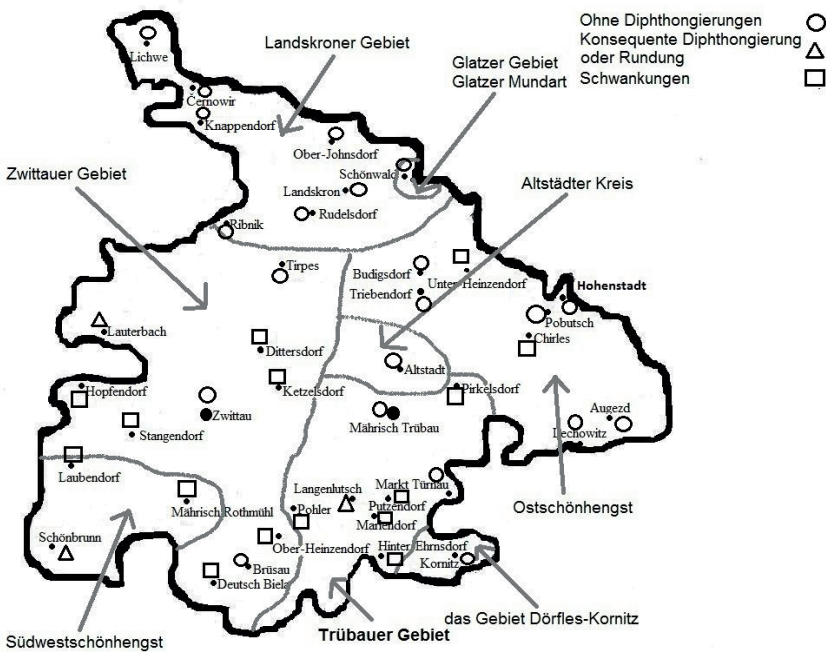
Ohne Diphthongierungen
Konsequente Diphthongierung oder Rundung
Schwankungen

Landskroner Gebiet
Glatzer Gebiet
Glatzer Mundart
Zwittauer Gebiet
Altstädter Kreis
Lichwe
Cernowir
Knappendorf
Ober-Johnsdorf
Schönwald
Landskron
Rudelsdorf
Ribnik
Tirpes
Budigsdorf
Unter-Heinzendorf
Triebendorf
Hohenstadt
Pobutsch
Chirles
Lauterbach
Dittersdorf
Altstadt
Ketzelsdorf
Pirkelsdorf
Hopfendorf
Zwittau
Mährisch Trübau
Augezd
Stangendorf
Lechowitz
Laubendorf
Mährisch Rothmühl
Langenlutsch
Markt Türnau
Putzendorf
Pohler
Mariendorf
Ostschönhengst
Schönbrunn
Ober-Heinzendorf
Hinter-Ehrnsdorf
Kornitz
Brüsau
Deutsch Biela
das Gebiet Dörfles-Kornitz
Südwestschönhengst
Trübauer Gebiet